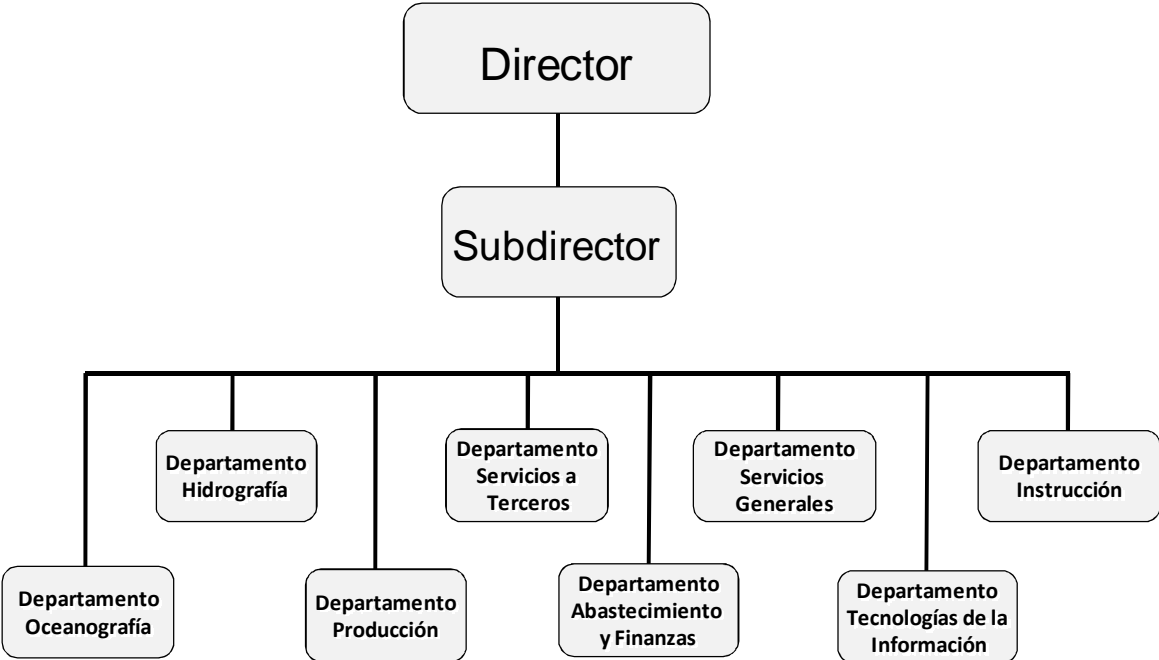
Director

Subdirector

Departamento Oceanografía

Departamento Hidrografía

Departamento Producción

Departamento Servicios a Terceros

Departamento Abastecimiento y Finanzas

Departamento Servicios Generales

Departamento Tecnologías de la Información

Departamento Instrucción